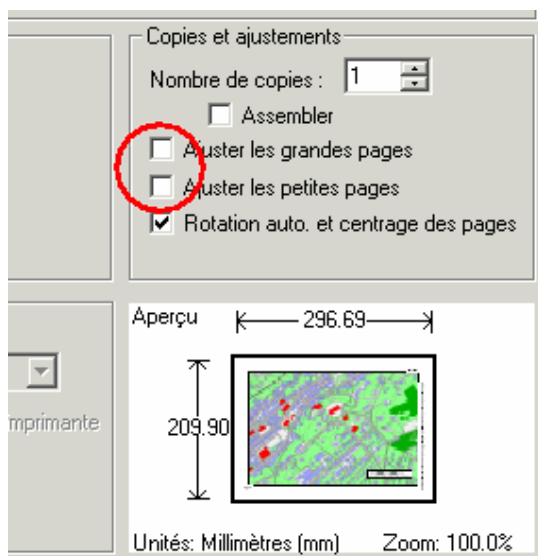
Copies et ajustements
Nombre de copies : 1
Assembler
Ajuster les grandes pages
Ajuster les petites pages
Rotation auto. et centrage des pages

mprimante

Aperçu
296.69
209.90
Unités: Millimètres (mm)
Zoom: 100.0%